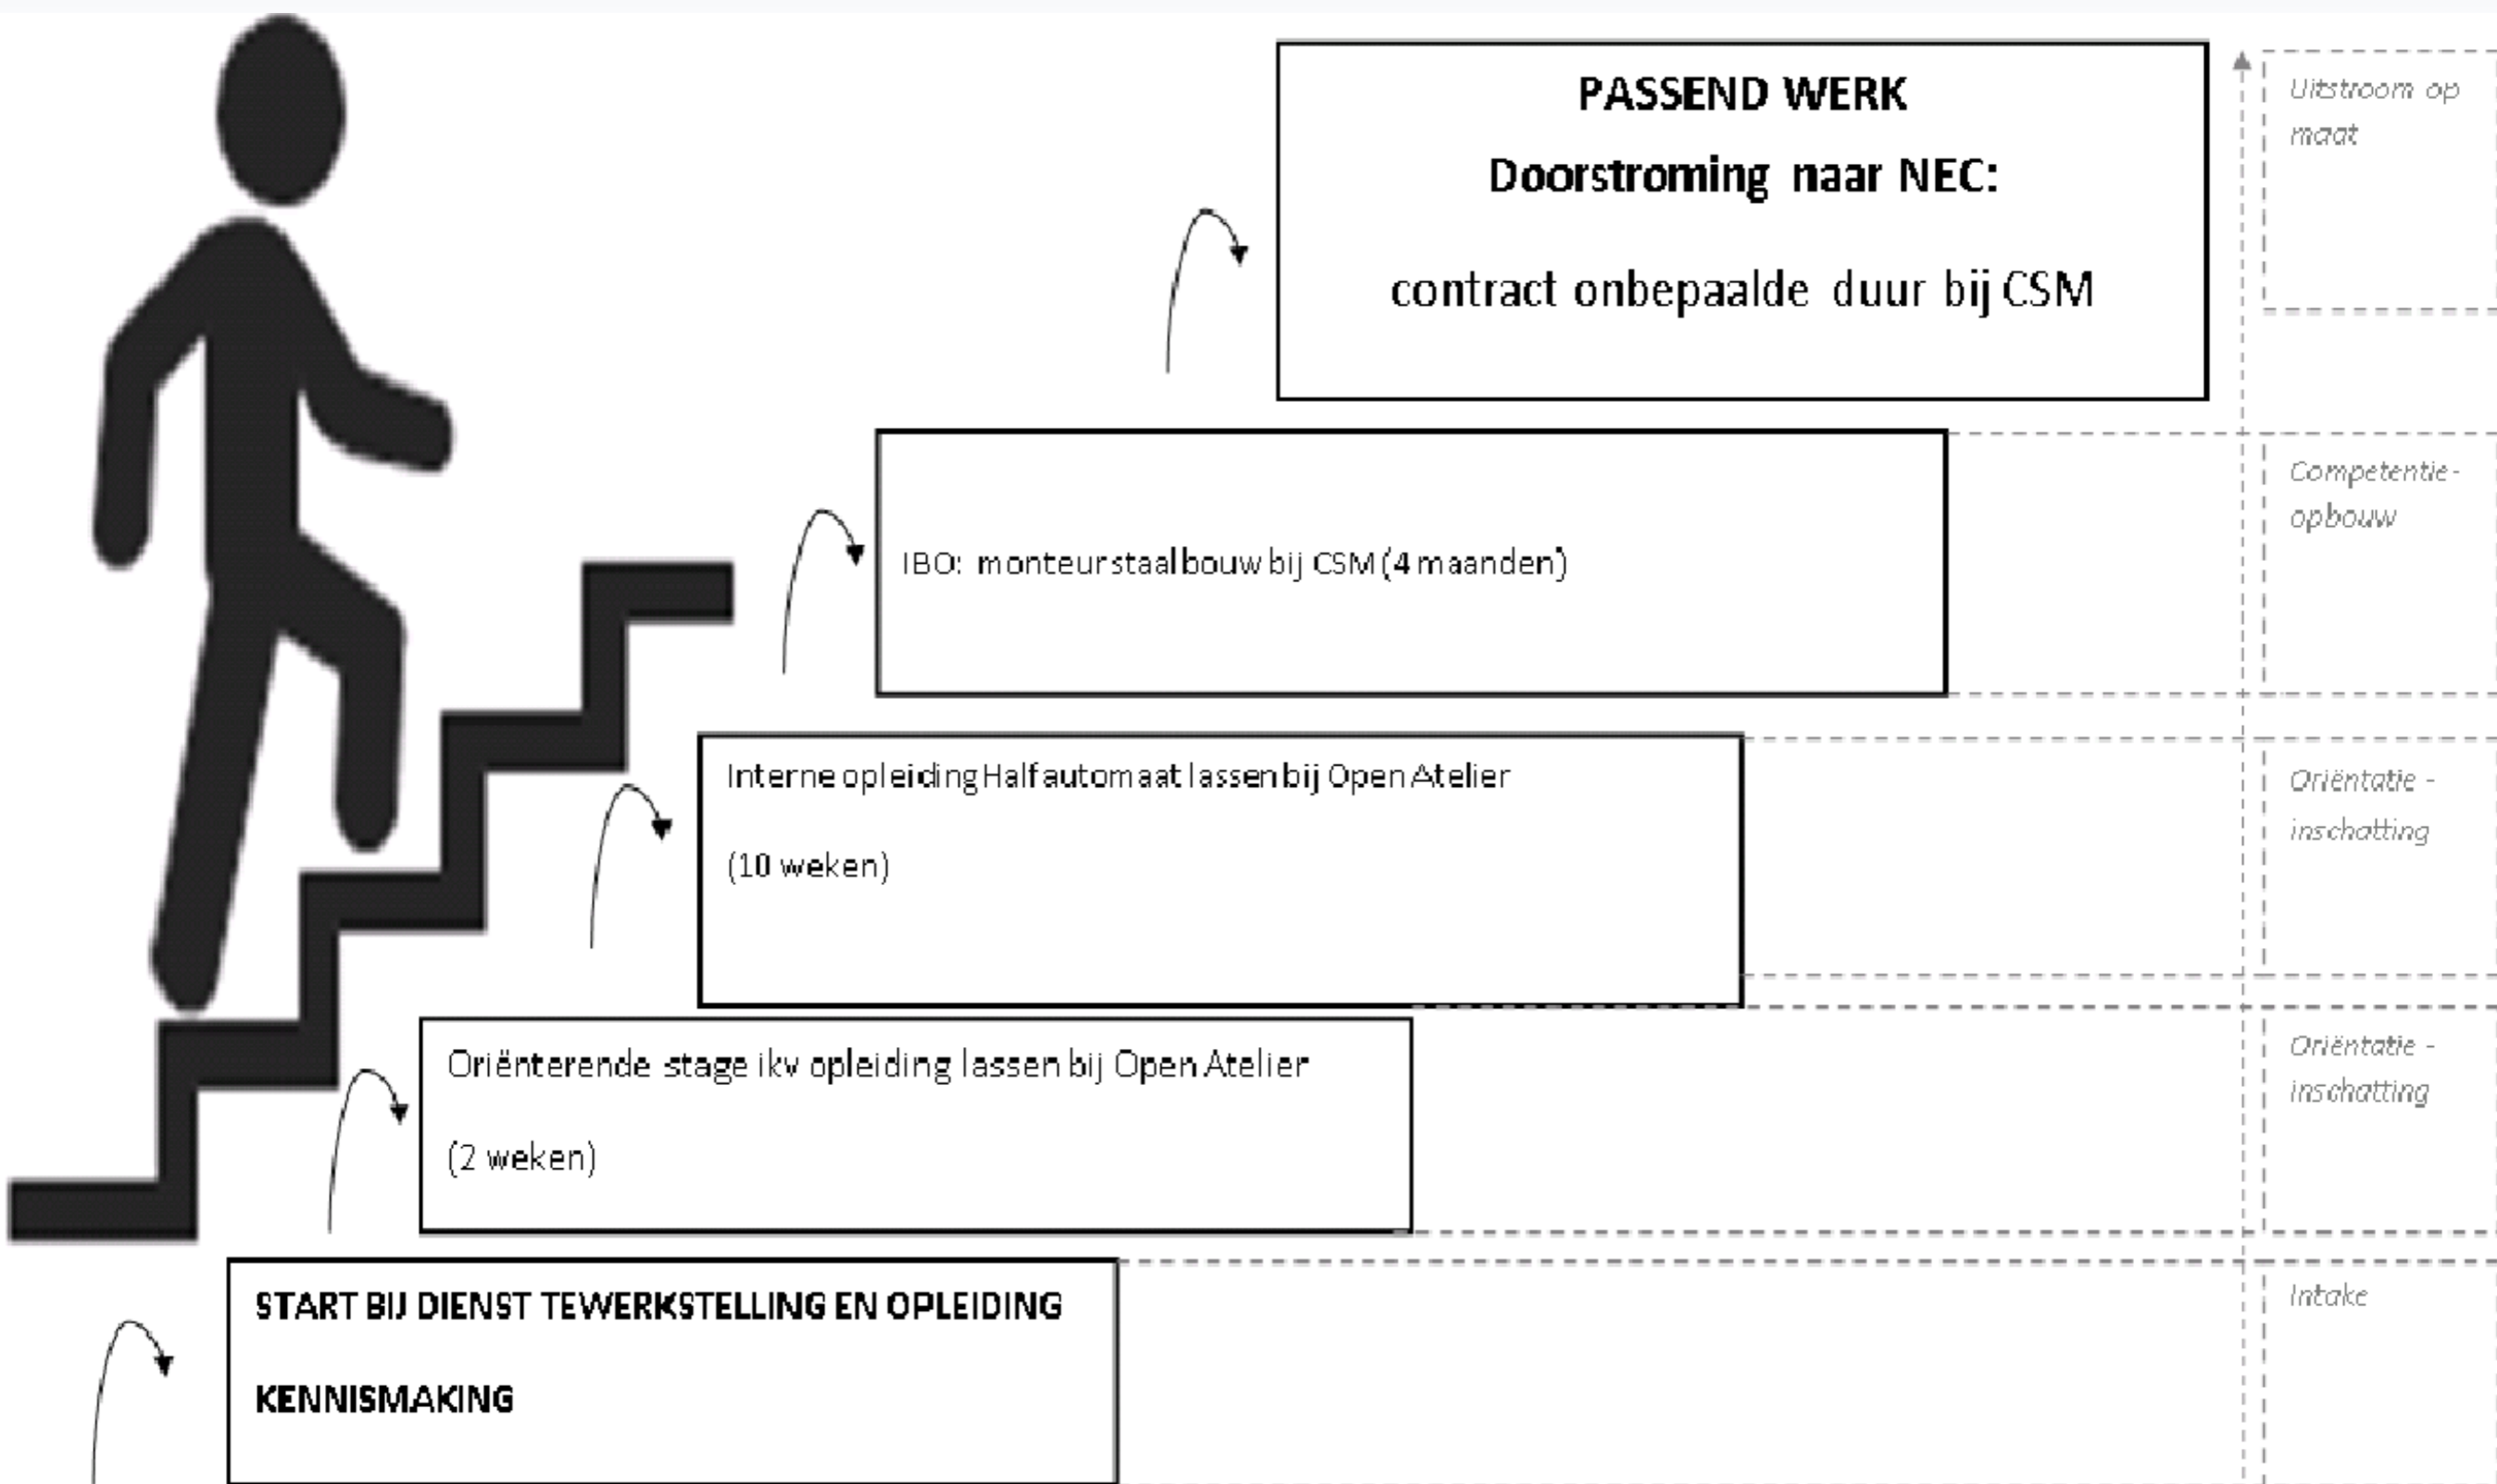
PASSEND WERK

Doorstroming naar NEC:

contract onbepaalde duur bij CSM

Uitstroom op maat

IBO: monteur staalbouw bij CSM (4 maanden)

Competentie-opbouw

Interne opleiding Halfautomaat lassen bij Open Atelier

(10 weken)

Oriëntatie - inschatting

Oriënterende stage ikv opleiding lassen bij Open Atelier

(2 weken)

Oriëntatie - inschatting

START BIJ DIENST TEWERKSTELLING EN OPLEIDING

KENNISMAKING

Intake